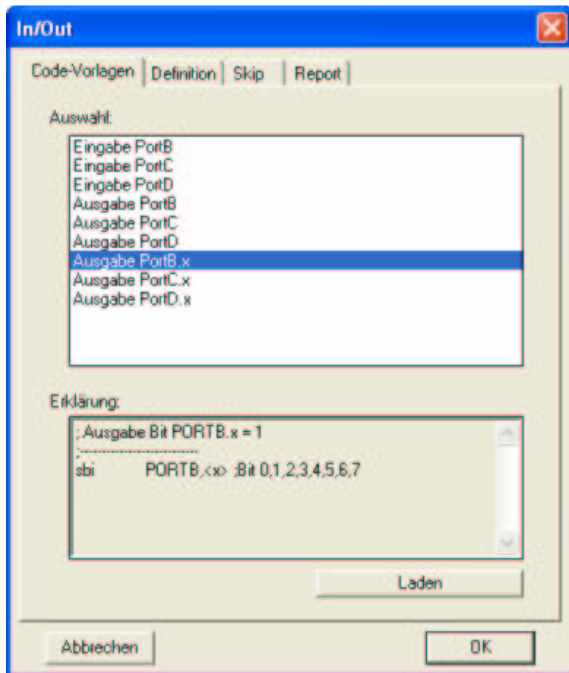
In/Out

Code-Vorlagen | Definition | Skip | Report

Auswahl:

Eingabe PortB
Eingabe PortC
Eingabe PortD
Ausgabe PortB
Ausgabe PortC
Ausgabe PortD
Ausgabe PortB.x
Ausgabe PortC.x
Ausgabe PortD.x

Erklärung:

; Ausgabe Bit PORTB.x = 1
;-------------------------
sbi PORTB,<x> ;Bit 0,1,2,3,4,5,6,7

Laden

Abbrechen

OK